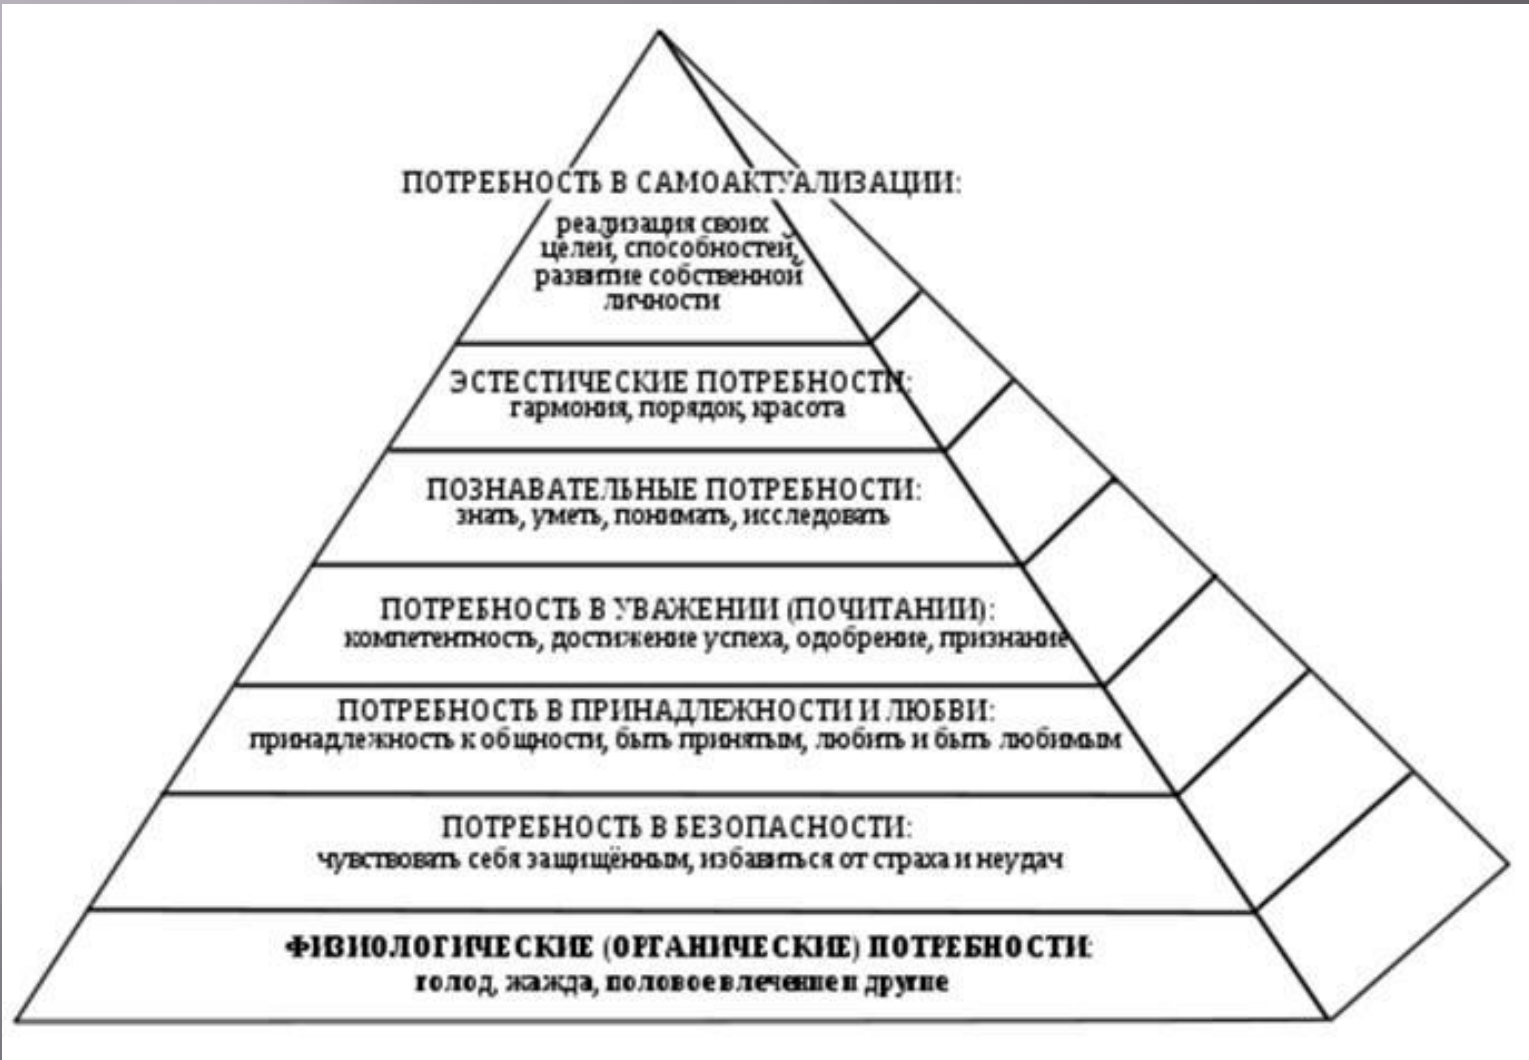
ПОТРЕБНОСТЬ В САМОАКТУАЛИЗАЦИИ:
реализация своих целей, способностей, развитие собственной личности

ЭСТЕСТИЧЕСКИЕ ПОТРЕБНОСТИ:
гармония, порядок, красота

ПОЗНАВАТЕЛЬНЫЕ ПОТРЕБНОСТИ:
знать, уметь, понимать, исследовать

ПОТРЕБНОСТЬ В УВАЖЕНИИ (ПОЧИТАНИИ):
компетентность, достижение успеха, одобрение, признание

ПОТРЕБНОСТЬ В ПРИНАДЛЕЖНОСТИ И ЛЮБВИ:
принадлежность к общности, быть принятым, любить и быть любимым

ПОТРЕБНОСТЬ В БЕЗОПАСНОСТИ:
чувствовать себя защищённым, избавиться от страха и неудач

ФИЗИОЛОГИЧЕСКИЕ (ОРГАНИЧЕСКИЕ) ПОТРЕБНОСТИ:
голод, жажда, половое влечение и другие